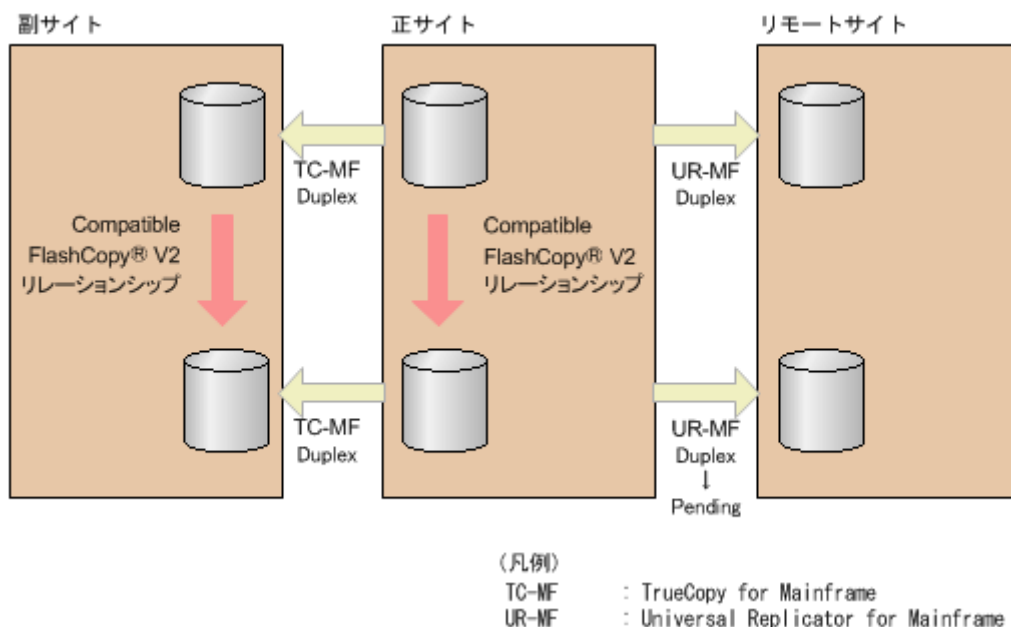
副サイト

正サイト

リモートサイト

TC-MF
Duplex

UR-MF
Duplex

Compatible
FlashCopy® V2
リレーションシップ

Compatible
FlashCopy® V2
リレーションシップ

TC-MF
Duplex

UR-MF
Duplex
↓
Pending

（凡例）
TC-MF : TrueCopy for Mainframe
UR-MF : Universal Replicator for Mainframe